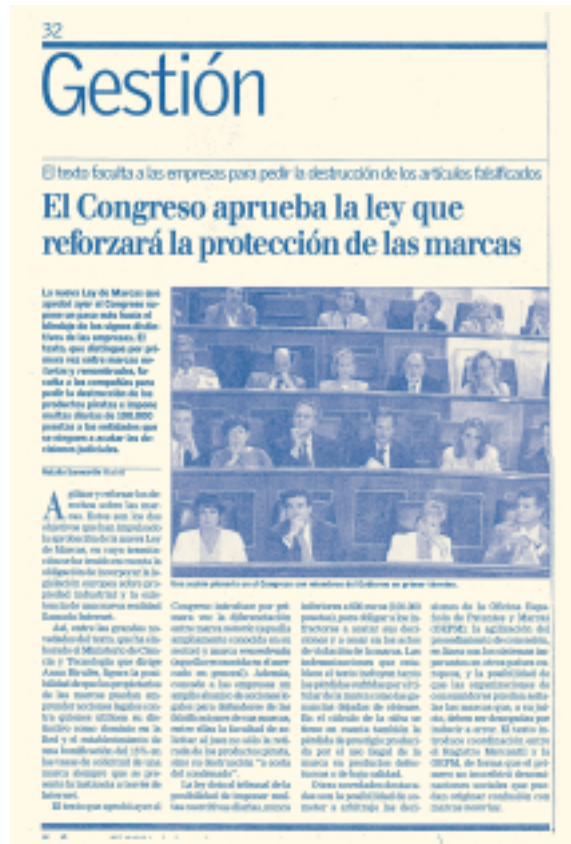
32

Gestión

El texto faculta a las empresas para pedir la destrucción de los artículos falsificados

El Congreso aprueba la ley que reforzará la protección de las marcas

La nueva Ley de Marcas que aprobó ayer el Congreso supone un paso más hacia el blindaje de los signos distintivos de las empresas. El texto, que distingue por primera vez entre marcas notorias y renombradas, faculta a las compañías para pedir la destrucción de los productos piratas e impone multas diarias de 100.000 pesetas a los entidades que se nieguen a acatar las decisiones judiciales.

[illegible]

A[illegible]

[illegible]